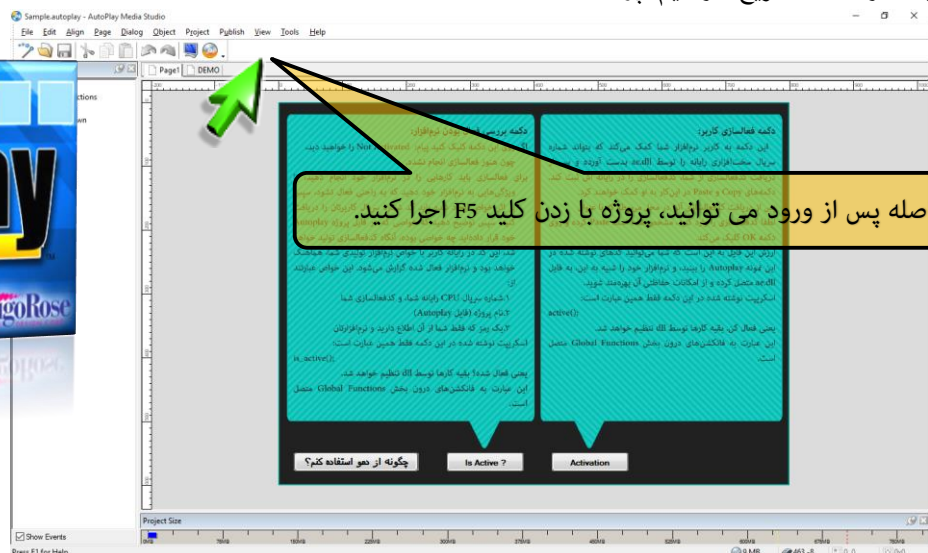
Sample.autoplay - AutoPlay Media Studio

File Edit Align Page Dialog Object Project Publish View Tools Help

Page1 DEMO

ctions

wn

ay

goRose

دکمه فعالسازی کاربر:

دکمه بررسی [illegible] نرم‌افزار:

صله پس از ورود می توانید، پروژه با زدن کلید F5 اجرا کنید.

active();

بعض فعال کن بقیه کارها توسط dll تنظیم خواهند شد.

این عبارت به فانکشن‌های درون بخش Global Functions متصل است.

1.شماره سریال CPU رایانه شما، و کدفعالسازی شما

2.نام پروژه (فایل Autoplay)

3.دیک ریز که فقط شما از آن اطلاع دارید و نرم‌افزارتان

اسکریپت نوشته شده در این دکمه فقط همین عبارت است:

is_active();

یعنی فعال شده؛ بقیه کارها توسط dll تنظیم خواهند شد.

این عبارت به فانکشن‌های درون بخش Global Functions متصل است.

چگونه از دمو استفاده کنم؟

Is Active ?

Activation

Show Events

Project Size

Press F1 for Help